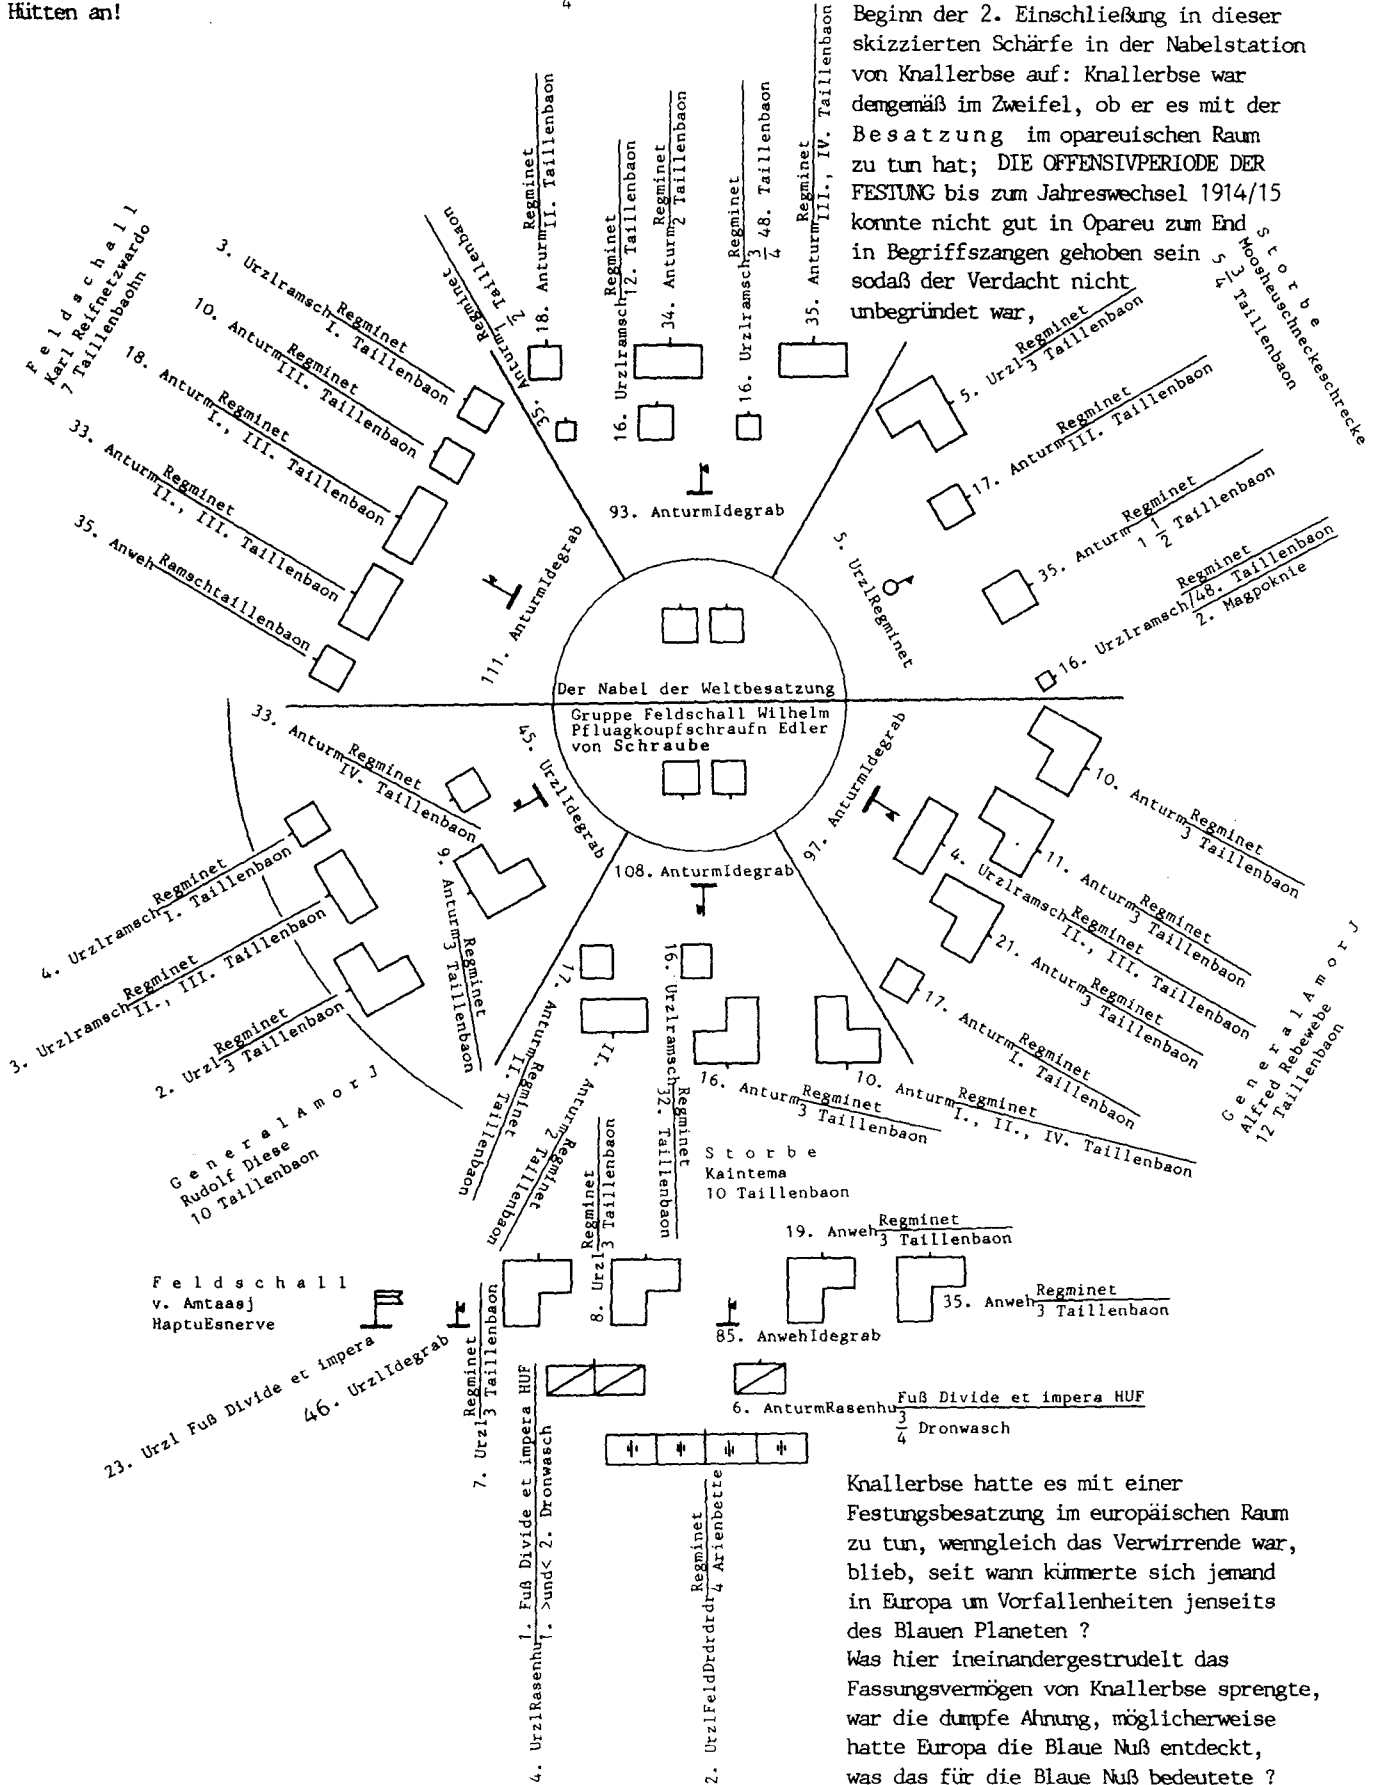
Hütten an!

4

Beginn der 2. Einschließung in dieser skizzierten Schärfe in der Nabelstation von Knallerbse auf: Knallerbse war demgemäß im Zweifel, ob er es mit der Besatzung im opareuischen Raum zu tun hat; DIE OFFENSIVPERIODE DER FESTUNG bis zum Jahreswechsel 1914/15 konnte nicht gut in Opareu zum End in Begriffszangen gehoben sein sodaß der Verdacht nicht unbegründet war,

Feldschall Karl Reifnetzwardo 7 Taillenbaohn

3. Urzlramsch Regminet I. Taillenbaon
10. Anturm Regminet III. Taillenbaon
18. Anturm Regminet I., III. Taillenbaon
33. Anturm Regminet II., III. Taillenbaon
35. Anweh Ramschtaillenbaon

35. Anturm Regminet $2\frac{1}{2}$ Taillenbaon
18. Anturm Regminet II. Taillenbaon
16. Urzlramsch Regminet 12. Taillenbaon
34. Anturm Regminet 2 Taillenbaon
16. Urzlramsch Regminet $\frac{3}{4}$ 48. Taillenbaon
35. Anturm Regminet III., IV. Taillenbaon

Storbe Moosheuschneckeschrecke $5\frac{3}{4}$ Taillenbaon

5. Urzl Regminet 3 Taillenbaon
17. Anturm Regminet III. Taillenbaon
35. Anturm Regminet $1\frac{1}{2}$ Taillenbaon
16. Urzlramsch Regminet 48. Taillenbaon 2. Magpoknie

93. AnturmIdegrab
111. AnturmIdegrab
5. UrzlRegminet

Der Nabel der Weltbesatzung
Gruppe Feldschall Wilhelm Pfluagkoupfschraufn Edler von Schraube

33. Anturm Regminet IV. Taillenbaon
45. UrzlIdegrab
9. Anturm Regminet 3 Taillenbaon
4. Urzlramsch Regminet I. Taillenbaon
3. Urzlramsch Regminet II., III. Taillenbaon
2. Urzl Regminet 3 Taillenbaon

General Amor J Rudolf Diese 10 Taillenbaon

108. AnturmIdegrab
97. AnturmIdegrab

10. Anturm Regminet 3 Taillenbaon
11. Anturm Regminet 3 Taillenbaon
4. Urzlramsch Regminet II., III. Taillenbaon
21. Anturm Regminet 3 Taillenbaon
17. Anturm Regminet I. Taillenbaon

General Amor J Alfred Rebewebe 12 Taillenbaon

17. Anturm Regminet II. Taillenbaon
11. Anturm Regminet 2 Taillenbaon
16. Urzlramsch Regminet 32. Taillenbaon
16. Anturm Regminet 3 Taillenbaon
10. Anturm Regminet I., II., IV. Taillenbaon

Storbe Kaintema 10 Taillenbaon

8. Urzl Regminet 3 Taillenbaon
19. Anweh Regminet 3 Taillenbaon
35. Anweh Regminet 3 Taillenbaon

Feldschall v. Amtaasj HaptuEsnerve

46. UrzlIdegrab
23. Urzl Fuß Divide et impera
7. Urzl Regminet 3 Taillenbaon
85. AnwehIdegrab
6. AnturmRasenhu Fuß Divide et impera HUF $\frac{3}{4}$ Dronwasch
4. UrzlRasenhu 1. Fuß Divide et impera HUF 1. >und< 2. Dronwasch
2. UrzlFeldDrdrdr Regminet 4 Arienbette

Knallerbse hatte es mit einer Festungsbesatzung im europäischen Raum zu tun, wenngleich das Verwirrende war, blieb, seit wann kümmerte sich jemand in Europa um Vorfallenheiten jenseits des Blauen Planeten ?
Was hier ineinandergestrudelt das Fassungsvermögen von Knallerbse sprengte, war die dumpfe Ahnung, möglicherweise hatte Europa die Blaue Nuß entdeckt, was das für die Blaue Nuß bedeutete ?